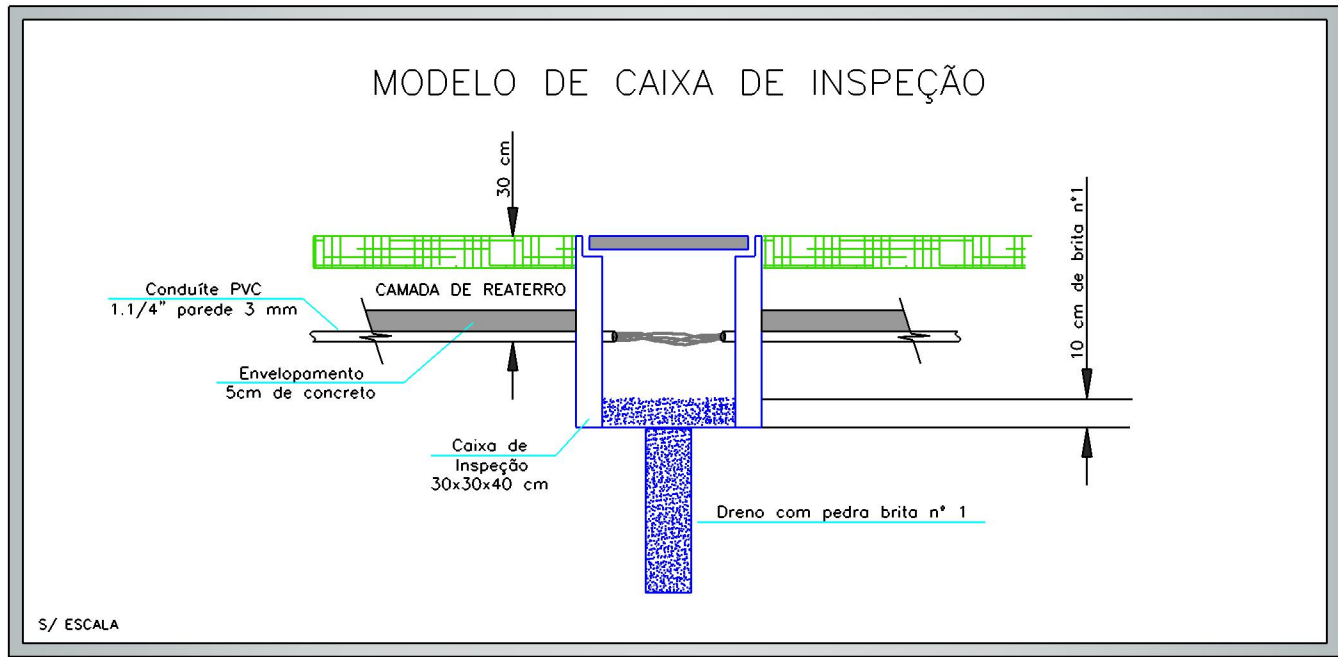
MODELO DE CAIXA DE INSPEÇÃO

30 cm

10 cm de brita n°1

Conduíte PVC
1.1/4" parede 3 mm

CAMADA DE REATERRO

Envelopamento
5cm de concreto

Caixa de
Inspeção
30x30x40 cm

Dreno com pedra brita n° 1

S/ ESCALA